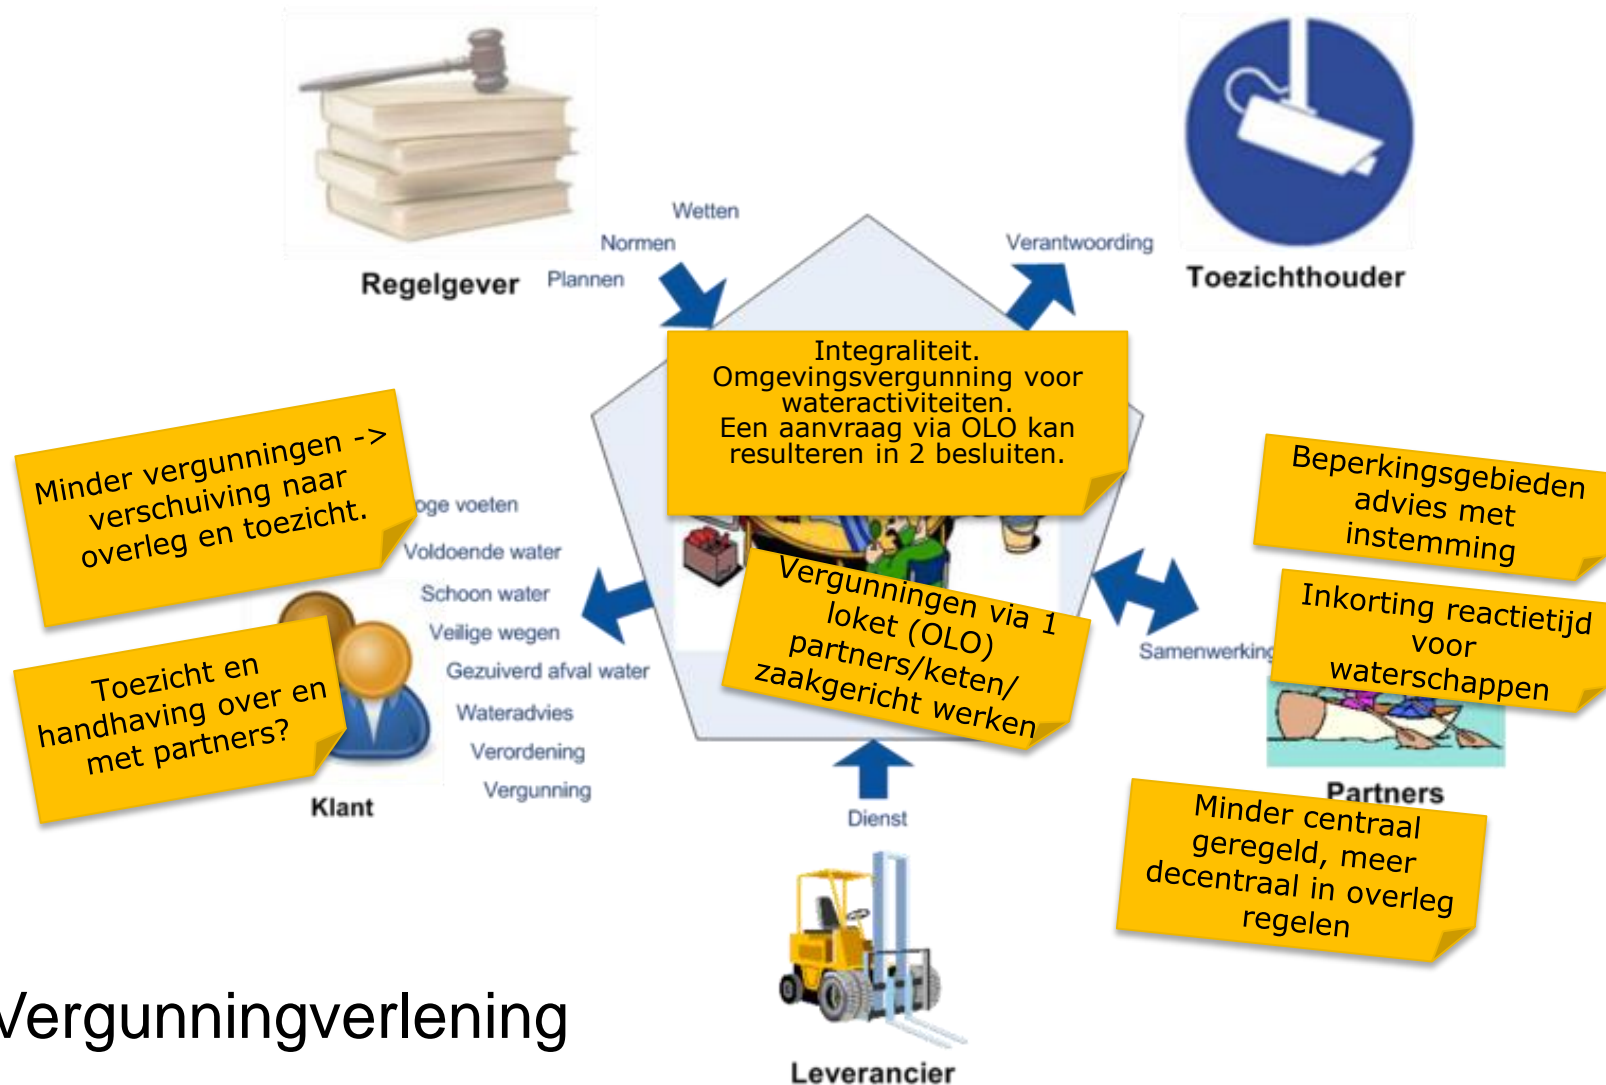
Wetten
Normen
Plannen
Regelgever

Verantwoording
Toezichthouder

Integraliteit.
Omgevingsvergunning voor wateractiviteiten.
Een aanvraag via OLO kan resulteren in 2 besluiten.

Minder vergunningen -> verschuiving naar overleg en toezicht.

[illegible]oge voeten
Voldoende water
Schoon water
Veilige wegen
Gezuiverd afval water
Wateradvies
Verordening
Vergunning

Toezicht en handhaving over en met partners?

Klant

Vergunningen via 1 loket (OLO) partners/keten/ zaakgericht werken

Beperkingsgebieden advies met instemming

Samenwerking

Inkorting reactietijd voor waterschappen

Partners

Minder centraal geregeld, meer decentraal in overleg regelen

Dienst

Leverancier

Vergunningverlening